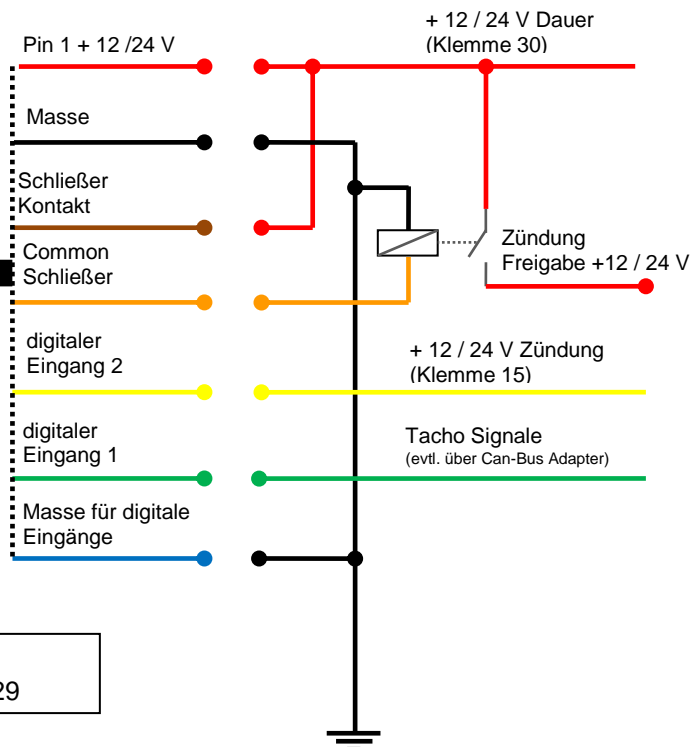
Pin 1 + 12 /24 V

+ 12 / 24 V Dauer
(Klemme 30)

Masse

Schließer
Kontakt

Common
Schließer

Zündung
Freigabe +12 / 24 V

digitaler
Eingang 2

+ 12 / 24 V Zündung
(Klemme 15)

digitaler
Eingang 1

Tacho Signale
(evtl. über Can-Bus Adapter)

Masse für digitale
Eingänge

29